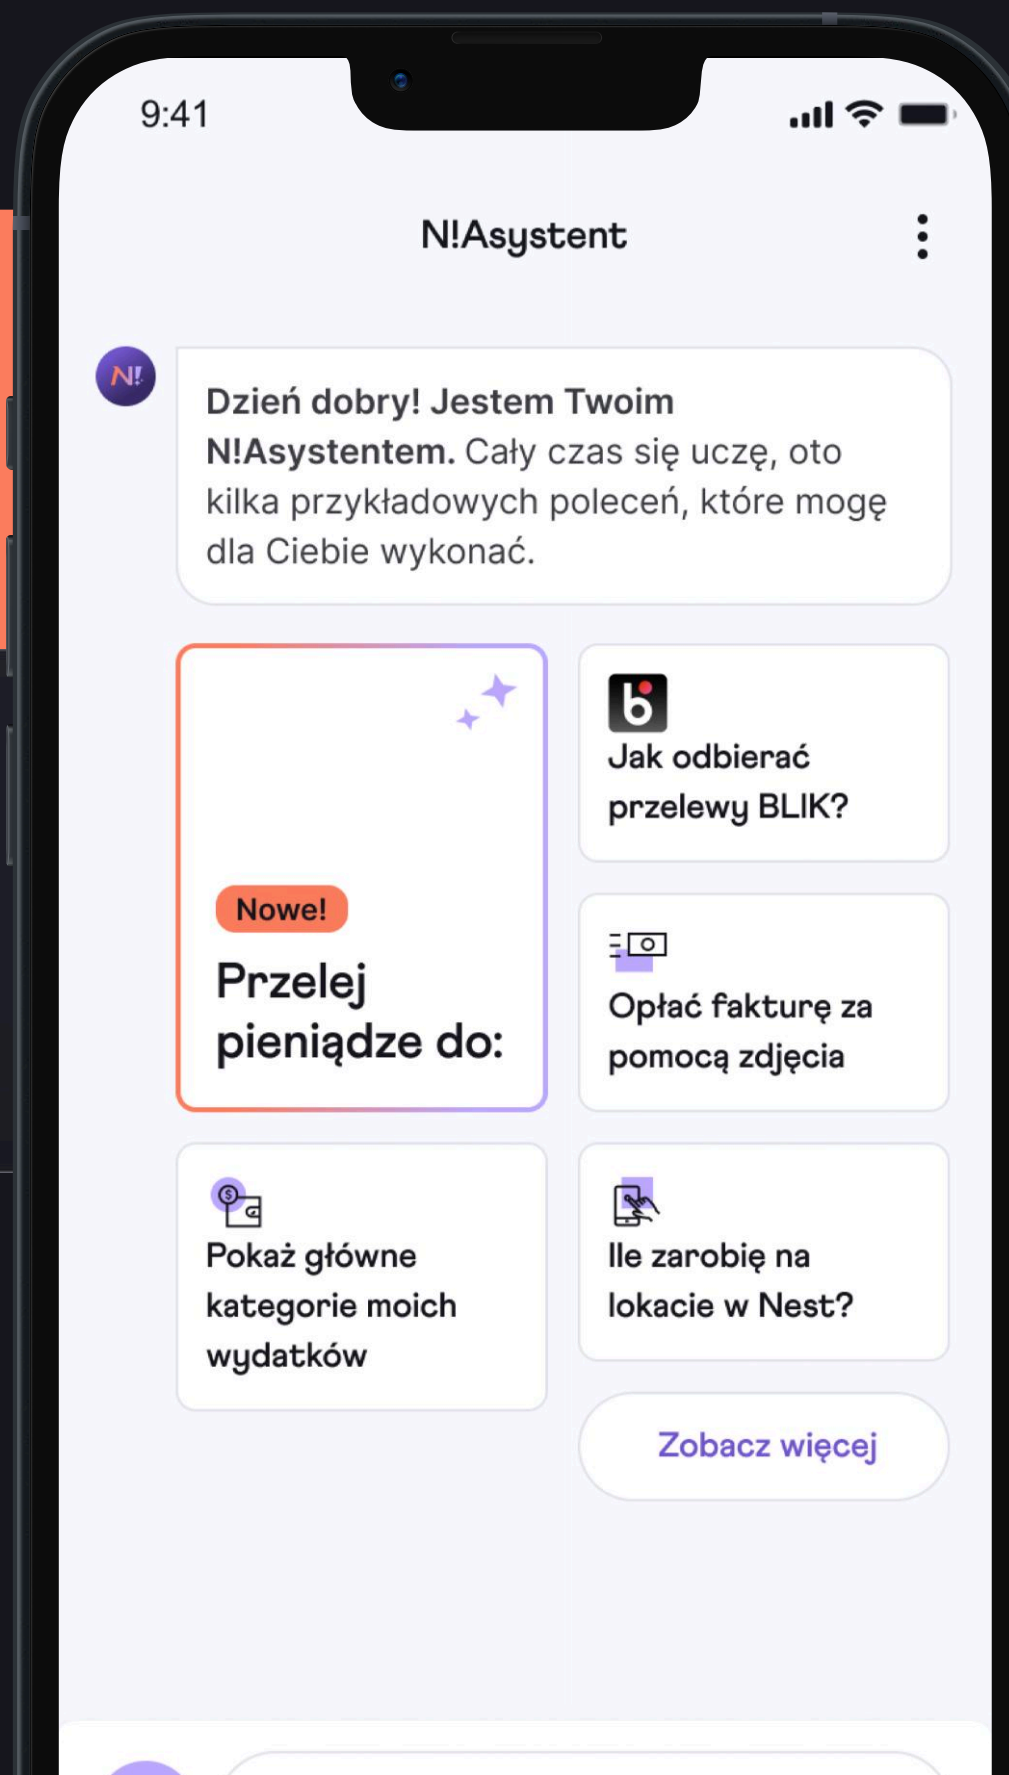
9:41

N!Asystent

N!

Dzień dobry! Jestem Twoim N!Asystentem. Cały czas się uczę, oto kilka przykładowych poleceń, które mogę dla Ciebie wykonać.

Nowe!

Przelej pieniądze do:

Jak odbierać przelewy BLIK?

Opłać fakturę za pomocą zdjęcia

Pokaż główne kategorie moich wydatków

Ile zarobię na lokacie w Nest?

Zobacz więcej